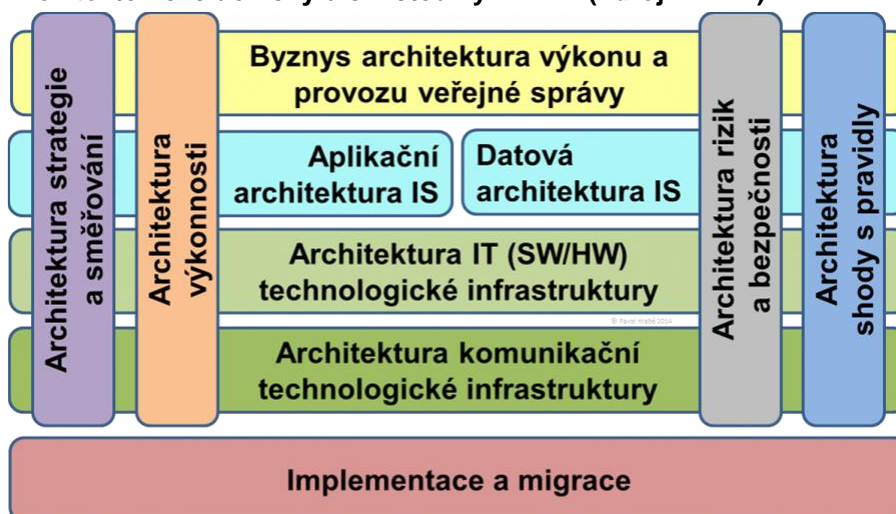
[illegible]

Architektura strategie a směřování

Architektura výkonnosti

Byznys architektura výkonu a provozu veřejné správy

Aplikační architektura IS

Datová architektura IS

Architektura IT (SW/HW) technologické infrastruktury

© Pavel Hrabě 2014

Architektura komunikační technologické infrastruktury

Architektura rizik a bezpečnosti

Architektura shody s pravidly

Implementace a migrace